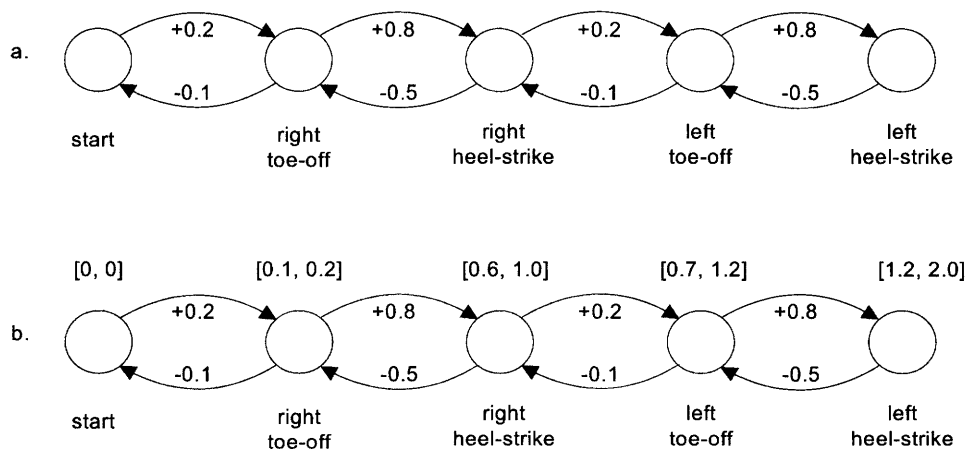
a.

+0.2
-0.1
+0.8
-0.5
+0.2
-0.1
+0.8
-0.5

start

right toe-off

right heel-strike

left toe-off

left heel-strike

b.

[0, 0]
[0.1, 0.2]
[0.6, 1.0]
[0.7, 1.2]
[1.2, 2.0]

+0.2
-0.1
+0.8
-0.5
+0.2
-0.1
+0.8
-0.5

start

right toe-off

right heel-strike

left toe-off

left heel-strike